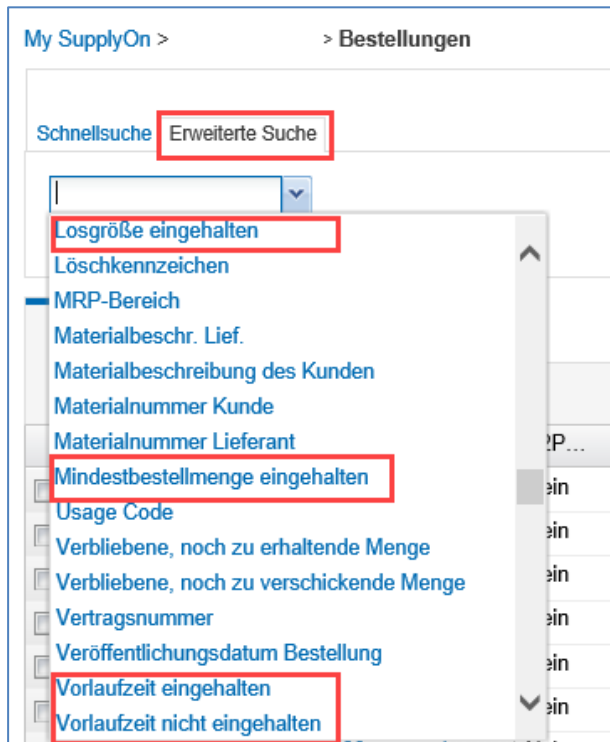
My SupplyOn > > Bestellungen

Schnellsuche Erweiterte Suche

Losgröße eingehalten
Löschkennzeichen
MRP-Bereich
Materialbeschr. Lief.
Materialbeschreibung des Kunden
Materialnummer Kunde
Materialnummer Lieferant
Mindestbestellmenge eingehalten
Usage Code
Verbliebene, noch zu erhaltende Menge
Verbliebene, noch zu verschickende Menge
Vertragsnummer
Veröffentlichungsdatum Bestellung
Vorlaufzeit eingehalten
Vorlaufzeit nicht eingehalten

?P...
ein
ein
ein
ein
ein
ein